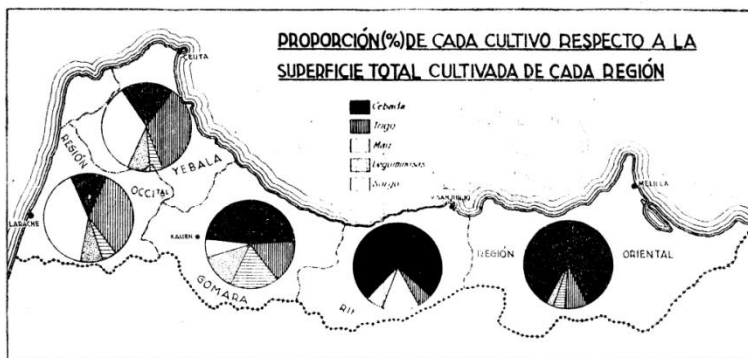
PROPORCIÓN(%) DE CADA CULTIVO RESPECTO A LA SUPERFICIE TOTAL CULTIVADA DE CADA REGIÓN

Cebada
Trigo
Maiz
Leguminosas
Sorgo

CEUTA
REGIÓN
OCCITAL
YEBALA
LARACHE
XAUEN
GOMARA
V. SANJURJO
RIF
REGIÓN
ORIENTAL
MELILLA